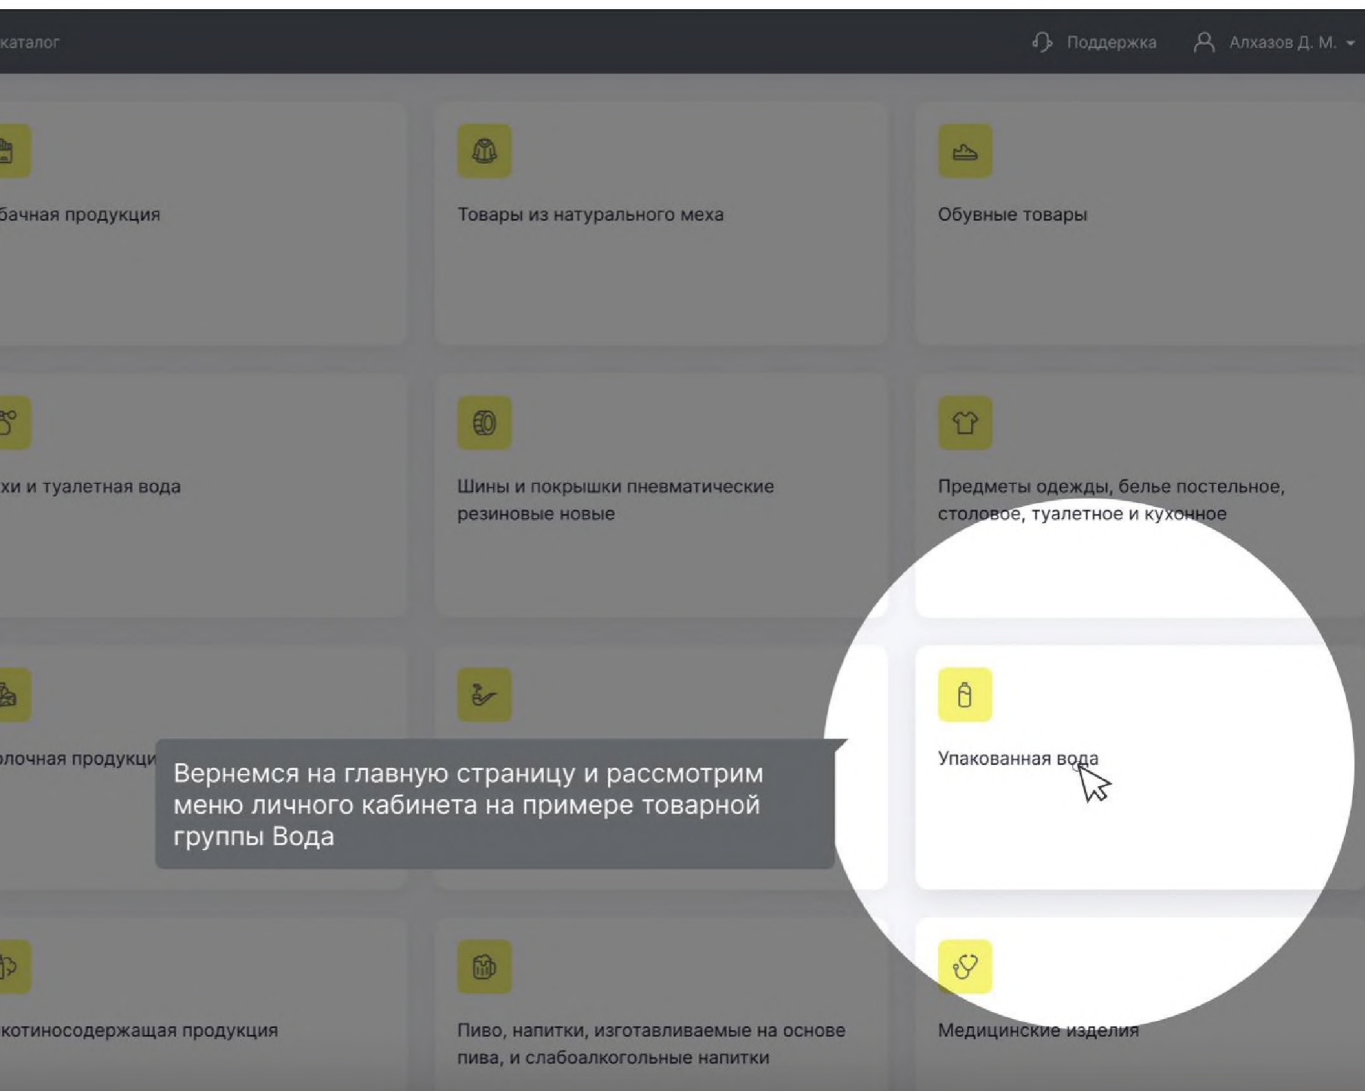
каталог

Поддержка

Алхазов Д. М.

бачная продукция

Товары из натурального меха

Обувные товары

хи и туалетная вода

Шины и покрышки пневматические резиновые новые

Предметы одежды, белье постельное, столовое, туалетное и кухонное

олочная продукци

Упакованная вода

Вернемся на главную страницу и рассмотрим меню личного кабинета на примере товарной группы Вода

котиносодержащая продукция

Пиво, напитки, изготавливаемые на основе пива, и слабоалкогольные напитки

Медицинские изделия